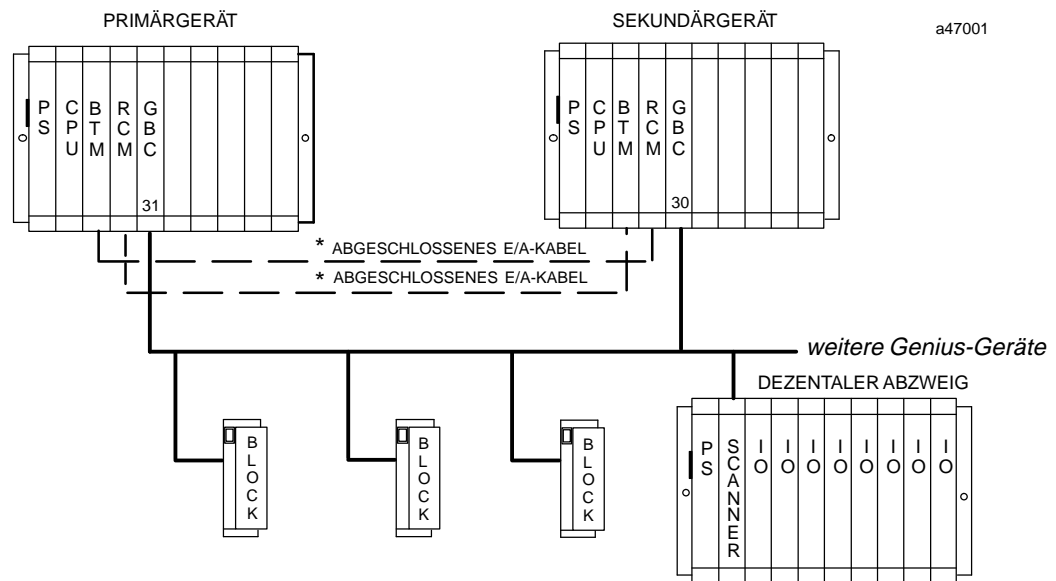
PRIMÄRGERÄT

SEKUNDÄRGERÄT

a47001

PS
CPU
BTM
RCM
GBC
31

PS
CPU
BTM
RCM
GBC
30

* ABGESCHLOSSENES E/A-KABEL
* ABGESCHLOSSENES E/A-KABEL

weitere Genius-Geräte

DEZENTALER ABZWEIG

BLOCK
BLOCK
BLOCK

PS
SCANNER
IO
IO
IO
IO
IO
IO
IO
IO